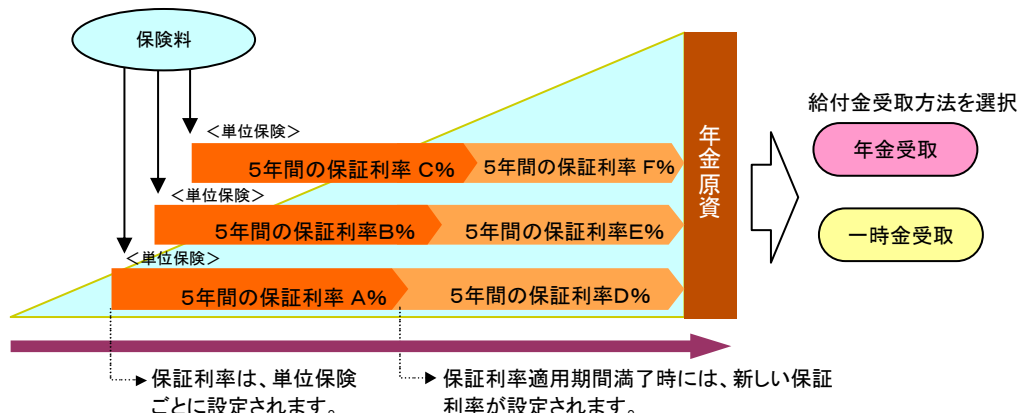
保険料

＜単位保険＞

5年間の保証利率 C%

5年間の保証利率 F%

＜単位保険＞

5年間の保証利率B%

5年間の保証利率E%

＜単位保険＞

5年間の保証利率 A%

5年間の保証利率D%

年金原資

給付金受取方法を選択

年金受取

一時金受取

保証利率は、単位保険ごとに設定されます。

保証利率適用期間満了時には、新しい保証利率が設定されます。